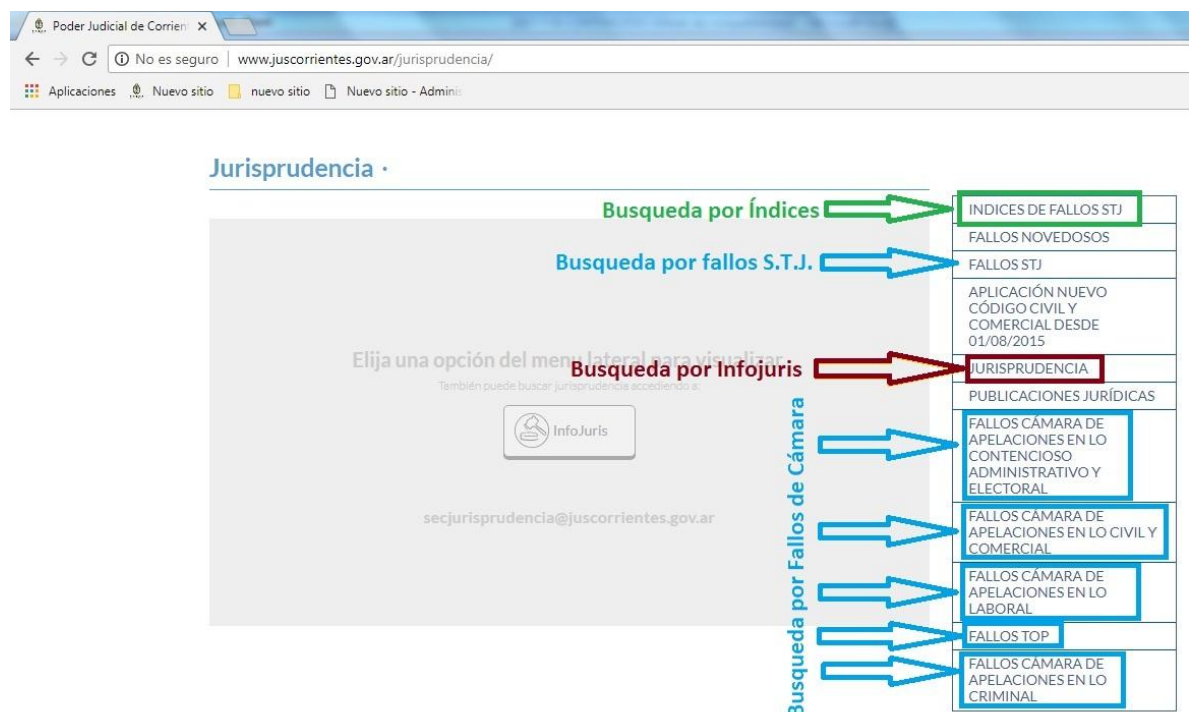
Poder Judicial de Corrient ×

No es seguro | www.juscorrientes.gov.ar/jurisprudencia/

Aplicaciones Nuevo sitio nuevo sitio Nuevo sitio - Admini

Jurisprudencia ·

Busqueda por Índices

Busqueda por fallos S.T.J.

Elija una opción del menu lateral para visualizar

Busqueda por Infojuris

También puede buscar jurisprudencia accediendo a:

InfoJuris

secjurisprudencia@juscorrientes.gov.ar

Busqueda por Fallos de Cámara

INDICES DE FALLOS STJ

FALLOS NOVEDOSOS

FALLOS STJ

APLICACIÓN NUEVO CÓDIGO CIVIL Y COMERCIAL DESDE 01/08/2015

JURISPRUDENCIA

PUBLICACIONES JURÍDICAS

FALLOS CÁMARA DE APELACIONES EN LO CONTENCIOSO ADMINISTRATIVO Y ELECTORAL

FALLOS CÁMARA DE APELACIONES EN LO CIVIL Y COMERCIAL

FALLOS CÁMARA DE APELACIONES EN LO LABORAL

FALLOS TOP

FALLOS CÁMARA DE APELACIONES EN LO CRIMINAL